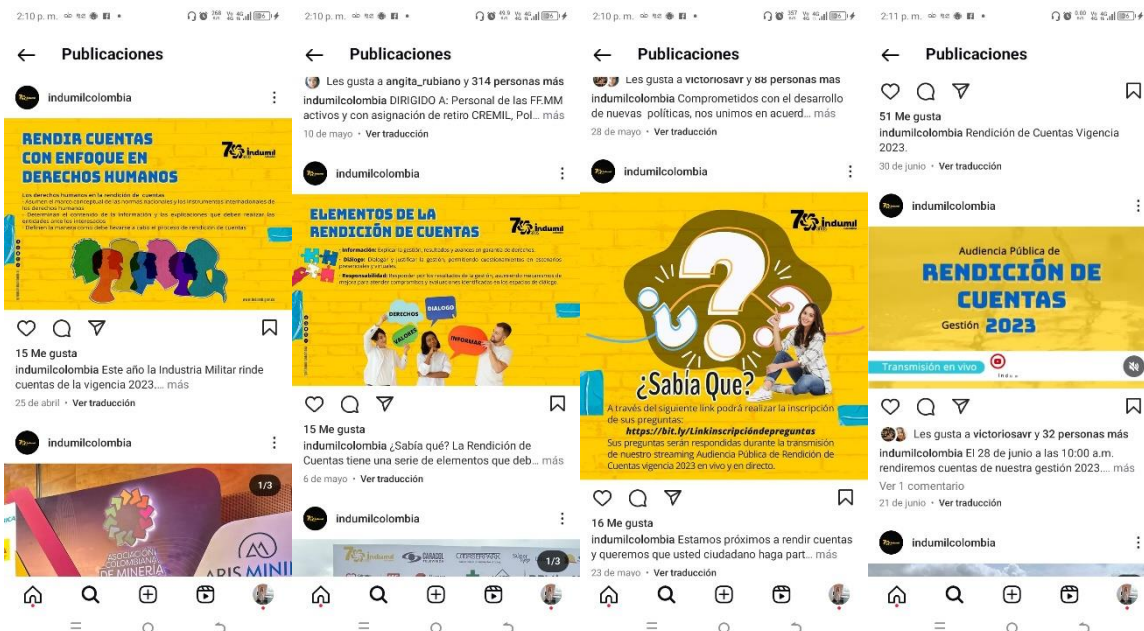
2:10 p. m.

Publicaciones

indumilcolombia

RENDIR CUENTAS CON ENFOQUE EN DERECHOS HUMANOS

70 indumil

Los derechos humanos en la rendición de cuentas
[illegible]

15 Me gusta
indumilcolombia Este año la Industria Militar rinde cuentas de la vigencia 2023.... más
25 de abril · Ver traducción

indumilcolombia

1/3

ASOCIACIÓN COLOMBIANA DE MINERÍA

2:10 p. m.

Publicaciones

Les gusta a angita_rubiano y 314 personas más
indumilcolombia DIRIGIDO A: Personal de las FF.MM activos y con asignación de retiro CREMIL, Pol... más
10 de mayo · Ver traducción

indumilcolombia

ELEMENTOS DE LA RENDICIÓN DE CUENTAS

70 indumil

- Información: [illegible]
- Diálogo: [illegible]
- Responsabilidad: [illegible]

DERECHOS
DIALOGO
VALORES
INFORMAR

15 Me gusta
indumilcolombia ¿Sabía qué? La Rendición de Cuentas tiene una serie de elementos que deb... más
6 de mayo · Ver traducción

indumilcolombia

1/3

2:10 p. m.

Publicaciones

Les gusta a victoriosavr y 88 personas más
indumilcolombia Comprometidos con el desarrollo de nuevas políticas, nos unimos en acuerd... más
28 de mayo · Ver traducción

indumilcolombia

70 indumil

¿Sabía Que?

A través del siguiente link podrá realizar la inscripción de sus preguntas:
https://bit.ly/Linkinscripcióndepreguntas
Sus preguntas serán respondidas durante la transmisión de nuestro streaming Audiencia Pública de Rendición de Cuentas vigencia 2023 en vivo y en directo.

16 Me gusta
indumilcolombia Estamos próximos a rendir cuentas y queremos que usted ciudadano haga part... más
23 de mayo · Ver traducción

2:11 p. m.

Publicaciones

51 Me gusta
indumilcolombia Rendición de Cuentas Vigencia 2023.
30 de junio · Ver traducción

indumilcolombia

Audiencia Pública de
RENDICIÓN DE CUENTAS
Gestión 2023

Transmisión en vivo

Les gusta a victoriosavr y 32 personas más
indumilcolombia El 28 de junio a las 10:00 a.m. rendiremos cuentas de nuestra gestión 2023.... más
Ver 1 comentario
21 de junio · Ver traducción

indumilcolombia